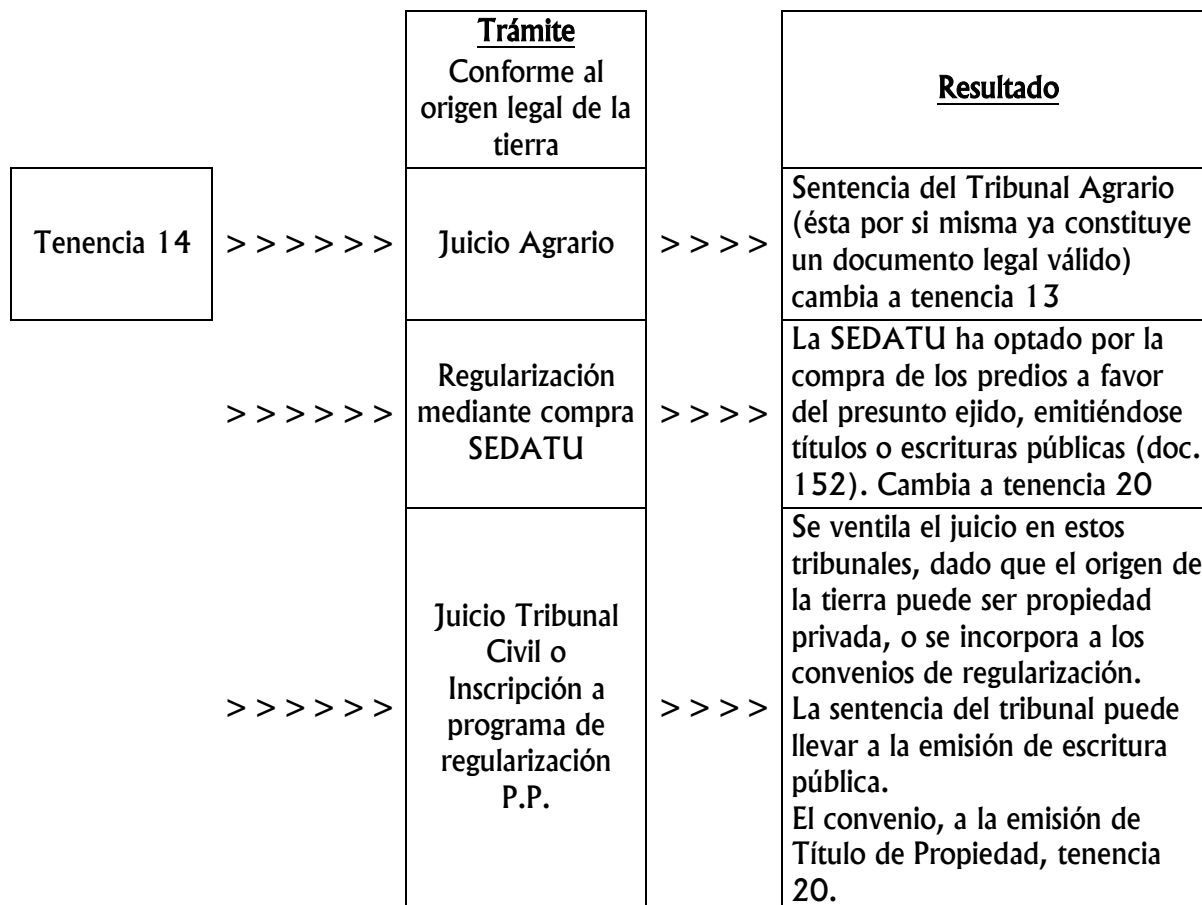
| | | Trámite<br>Conforme al origen legal de la tierra | | Resultado |
|---|---|---|---|---|
| Tenencia 14 | > > > > > > | Juicio Agrario | > > > > | Sentencia del Tribunal Agrario (ésta por si misma ya constituye un documento legal válido) cambia a tenencia 13 |
| | > > > > > > | Regularización mediante compra SEDATU | > > > > | La SEDATU ha optado por la compra de los predios a favor del presunto ejido, emitiéndose títulos o escrituras públicas (doc. 152). Cambia a tenencia 20 |
| | > > > > > > | Juicio Tribunal Civil o Inscripción a programa de regularización P.P. | > > > > | Se ventila el juicio en estos tribunales, dado que el origen de la tierra puede ser propiedad privada, o se incorpora a los convenios de regularización.<br>La sentencia del tribunal puede llevar a la emisión de escritura pública.<br>El convenio, a la emisión de Título de Propiedad, tenencia 20. |